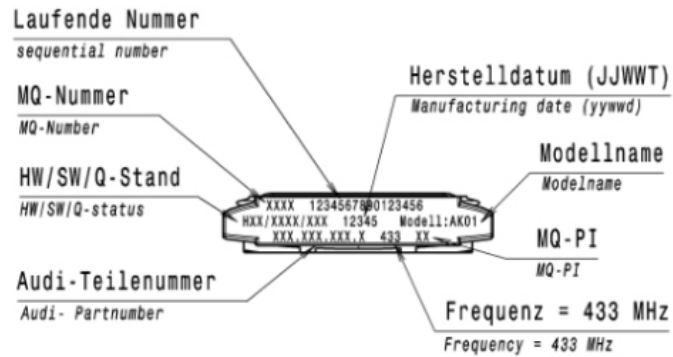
Laufende Nummer
sequential number

MQ-Nummer
MQ-Number

HW/SW/Q-Stand
HW/SW/Q-status

Audi-Teilenummer
Audi- Partnumber

Herstelldatum (JJWWT)
Manufacturing date (yywwd)

Modellname
Modelname

MQ-PI
MQ-PI

Frequenz = 433 MHz
Frequency = 433 MHz

XXXX 12345678901 23456
HXX/XXXX/XXX 12345 Modell:AK01
XXX.XXX.XXX.X 433 XX